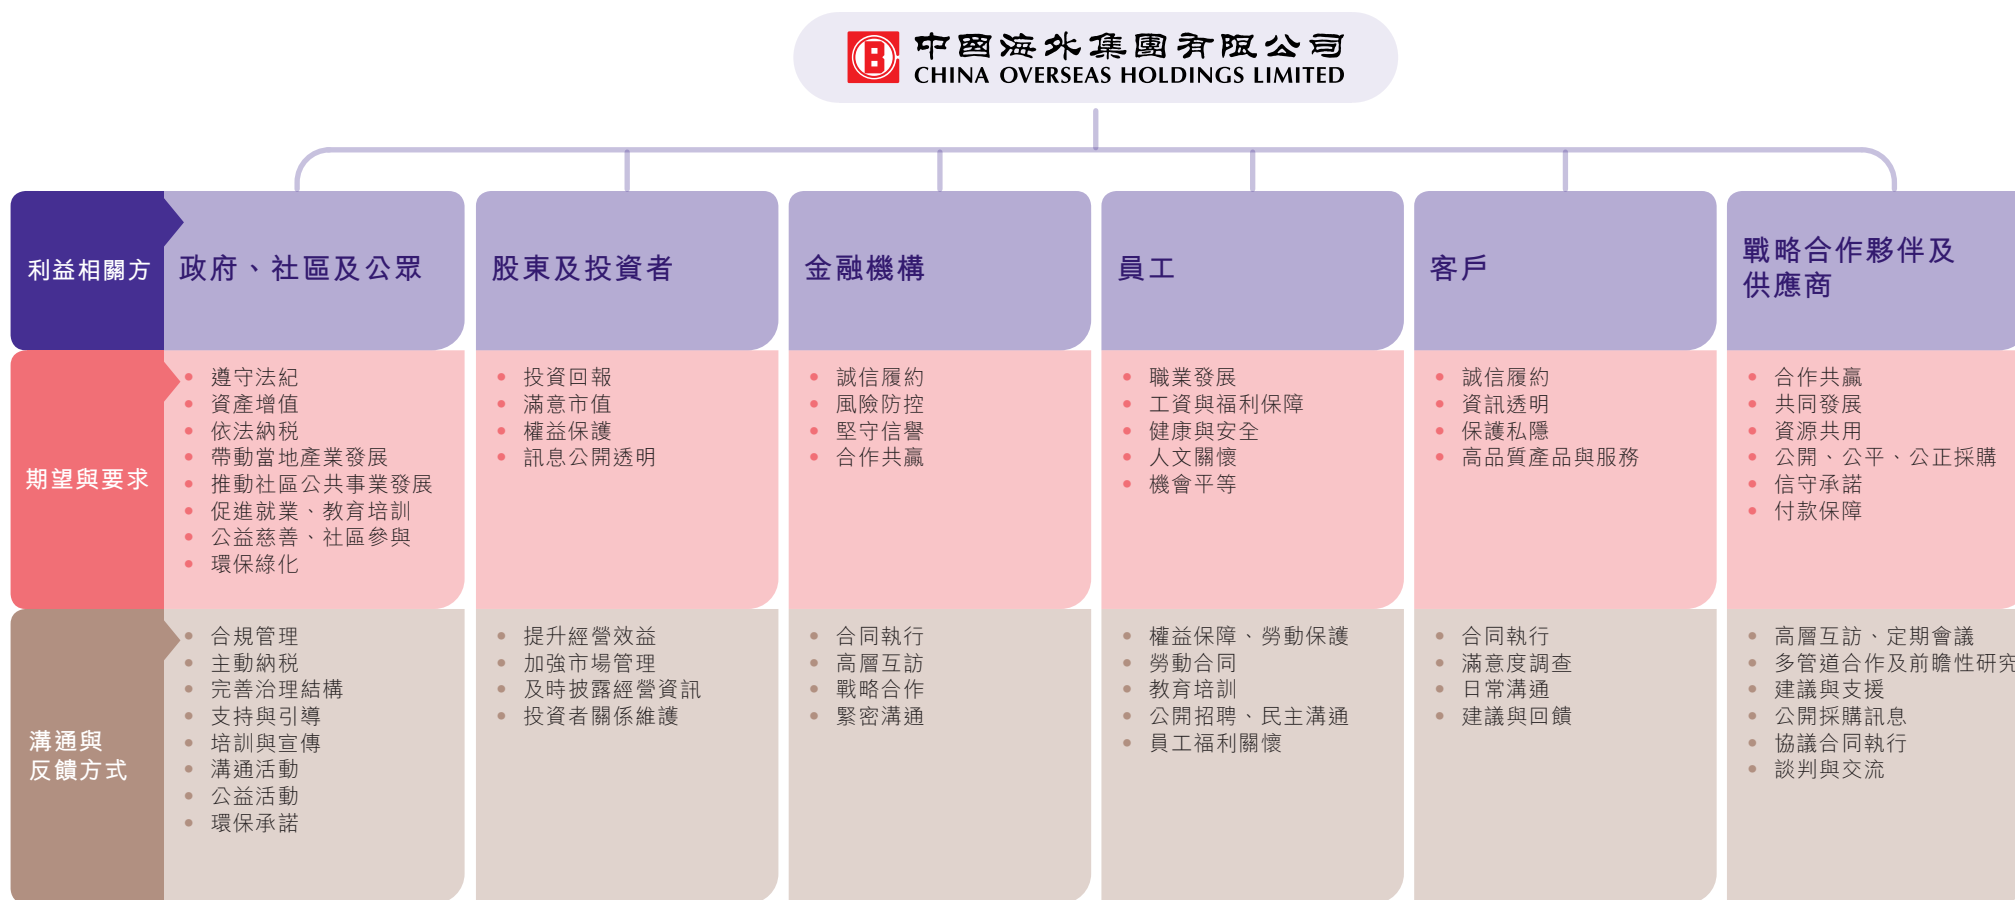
中國海外集團有限公司
CHINA OVERSEAS HOLDINGS LIMITED

| 利益相關方 | 政府、社區及公眾 | 股東及投資者 | 金融機構 | 員工 | 客戶 | 戰略合作夥伴及供應商 |
|---|---|---|---|---|---|---|
| 期望與要求 | • 遵守法紀<br>• 資產增值<br>• 依法納稅<br>• 帶動當地產業發展<br>• 推動社區公共事業發展<br>• 促進就業、教育培訓<br>• 公益慈善、社區參與<br>• 環保綠化 | • 投資回報<br>• 滿意市值<br>• 權益保護<br>• 訊息公開透明 | • 誠信履約<br>• 風險防控<br>• 堅守信譽<br>• 合作共贏 | • 職業發展<br>• 工資與福利保障<br>• 健康與安全<br>• 人文關懷<br>• 機會平等 | • 誠信履約<br>• 資訊透明<br>• 保護私隱<br>• 高品質產品與服務 | • 合作共贏<br>• 共同發展<br>• 資源共用<br>• 公開、公平、公正採購<br>• 信守承諾<br>• 付款保障 |
| 溝通與反饋方式 | • 合規管理<br>• 主動納稅<br>• 完善治理結構<br>• 支持與引導<br>• 培訓與宣傳<br>• 溝通活動<br>• 公益活動<br>• 環保承諾 | • 提升經營效益<br>• 加強市場管理<br>• 及時披露經營資訊<br>• 投資者關係維護 | • 合同執行<br>• 高層互訪<br>• 戰略合作<br>• 緊密溝通 | • 權益保障、勞動保護<br>• 勞動合同<br>• 教育培訓<br>• 公開招聘、民主溝通<br>• 員工福利關懷 | • 合同執行<br>• 滿意度調查<br>• 日常溝通<br>• 建議與回饋 | • 高層互訪、定期會議<br>• 多管道合作及前瞻性研究<br>• 建議與支援<br>• 公開採購訊息<br>• 協議合同執行<br>• 談判與交流 |